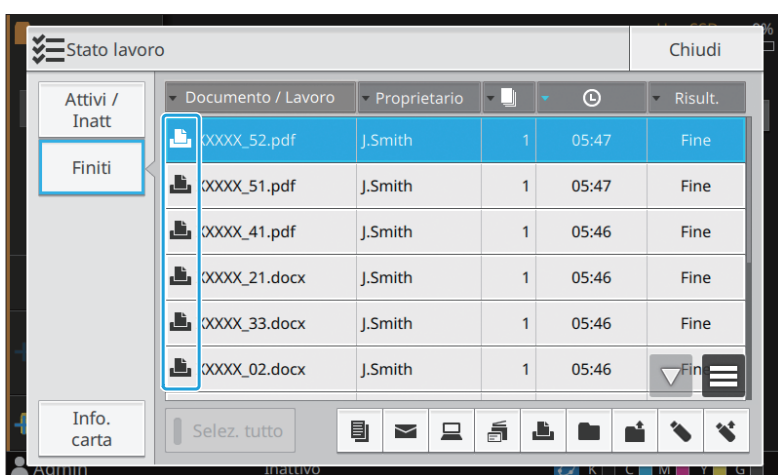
Stato lavoro

Chiudi

Attivi / Inatt

Finiti

Info. carta

| Documento / Lavoro | Proprietario | | | Risult. |
|---|---|---|---|---|
| XXXXX_52.pdf | J.Smith | 1 | 05:47 | Fine |
| XXXXX_51.pdf | J.Smith | 1 | 05:47 | Fine |
| XXXXX_41.pdf | J.Smith | 1 | 05:46 | Fine |
| XXXXX_21.docx | J.Smith | 1 | 05:46 | Fine |
| XXXXX_33.docx | J.Smith | 1 | 05:46 | Fine |
| XXXXX_02.docx | J.Smith | 1 | 05:46 | Fin |

Selez. tutto

Admin Inattivo K C M Y G